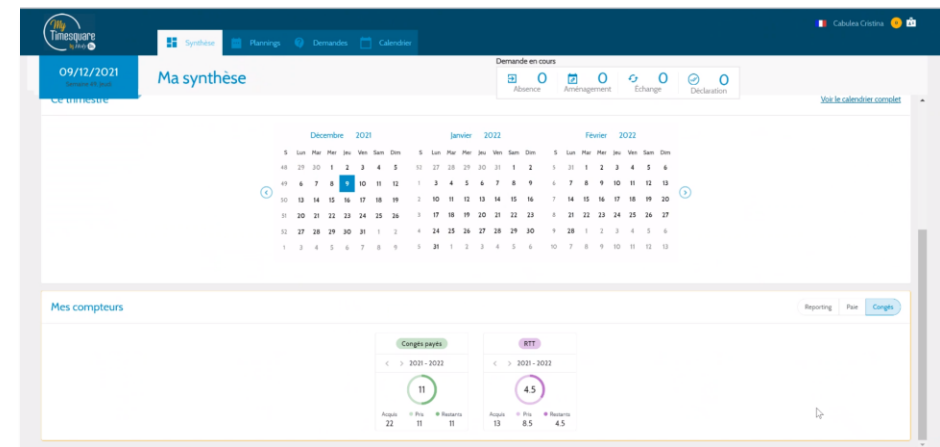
My Timesquare

Synthèse Plannings Demandes Calendrier

Cabulea Cristina

09/12/2021
Semaine 49 Jeudi

Ma synthèse

Demande en cours

0 Absence
0 Aménagement
0 Échange
0 Déclaration

Ce trimestre

Voir le calendrier complet

Décembre 2021

| S | Lun | Mar | Mer | Jeu | Ven | Sam | Dim |
|---|---|---|---|---|---|---|---|
| 48 | 29 | 30 | 1 | 2 | 3 | 4 | 5 |
| 49 | 6 | 7 | 8 | 9 | 10 | 11 | 12 |
| 50 | 13 | 14 | 15 | 16 | 17 | 18 | 19 |
| 51 | 20 | 21 | 22 | 23 | 24 | 25 | 26 |
| 52 | 27 | 28 | 29 | 30 | 31 | 1 | 2 |
| 1 | 3 | 4 | 5 | 6 | 7 | 8 | 9 |

Janvier 2022

| S | Lun | Mar | Mer | Jeu | Ven | Sam | Dim |
|---|---|---|---|---|---|---|---|
| 52 | 27 | 28 | 29 | 30 | 31 | 1 | 2 |
| 1 | 3 | 4 | 5 | 6 | 7 | 8 | 9 |
| 2 | 10 | 11 | 12 | 13 | 14 | 15 | 16 |
| 3 | 17 | 18 | 19 | 20 | 21 | 22 | 23 |
| 4 | 24 | 25 | 26 | 27 | 28 | 29 | 30 |
| 5 | 31 | 1 | 2 | 3 | 4 | 5 | 6 |

Février 2022

| S | Lun | Mar | Mer | Jeu | Ven | Sam | Dim |
|---|---|---|---|---|---|---|---|
| 5 | 31 | 1 | 2 | 3 | 4 | 5 | 6 |
| 6 | 7 | 8 | 9 | 10 | 11 | 12 | 13 |
| 7 | 14 | 15 | 16 | 17 | 18 | 19 | 20 |
| 8 | 21 | 22 | 23 | 24 | 25 | 26 | 27 |
| 9 | 28 | 1 | 2 | 3 | 4 | 5 | 6 |
| 10 | 7 | 8 | 9 | 10 | 11 | 12 | 13 |

Mes compteurs

Reporting Paie Congés

Congés payés
2021 - 2022
11
Acquis 22 · Pris 11 · Restants 11

RTT
2021 - 2022
4.5
Acquis 13 · Pris 8.5 · Restants 4.5